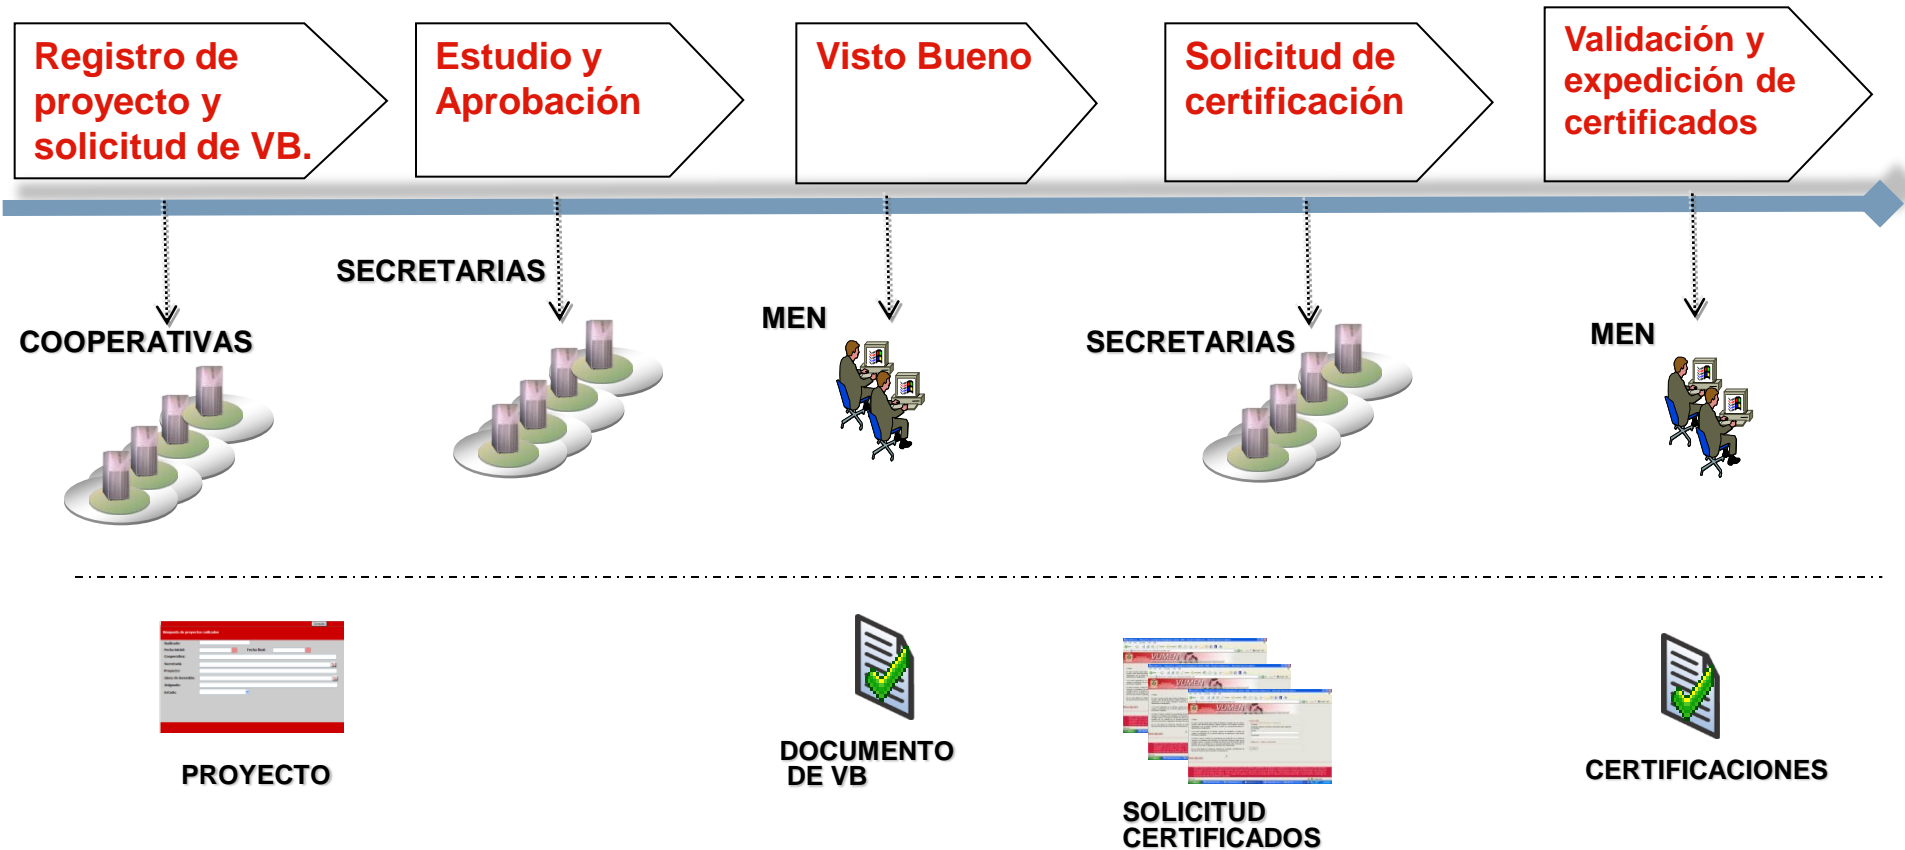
Registro de proyecto y solicitud de VB.

Estudio y Aprobación

Visto Bueno

Solicitud de certificación

Validación y expedición de certificados

COOPERATIVAS

SECRETARIAS

MEN

SECRETARIAS

MEN

PROYECTO

DOCUMENTO DE VB

SOLICITUD CERTIFICADOS

CERTIFICACIONES